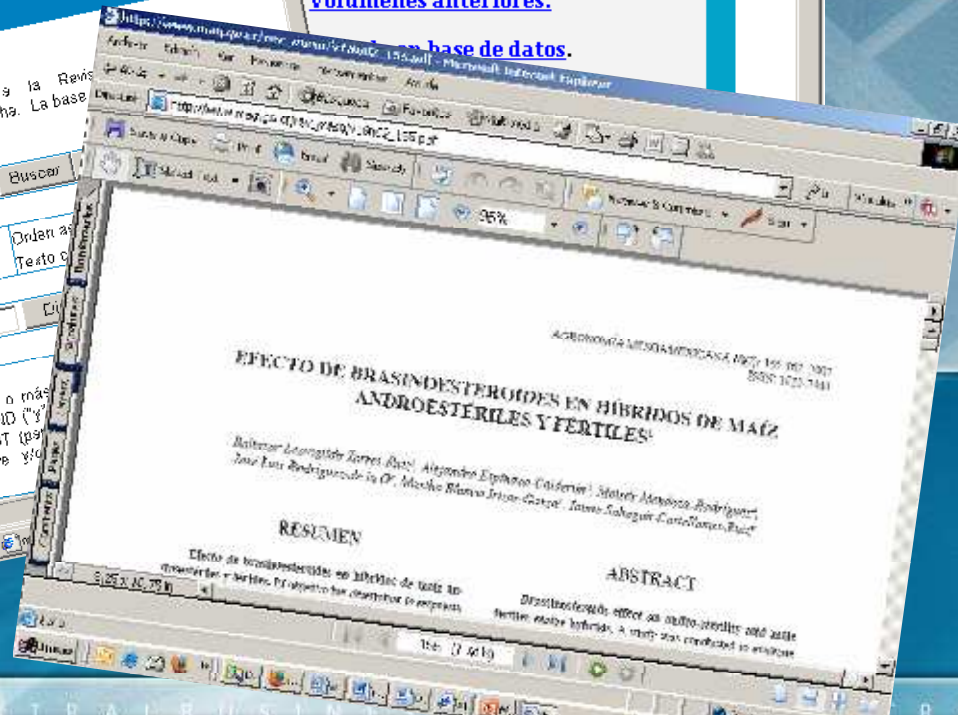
Volúmenes anteriores.

base de datos.

la Revis
ha. La base

Buscar

Orden a
Texto c

o más
D ("y"
T (pa
e y/o

http://www.mag.go.cr/rev_meso/v18n02_155.pdf - Microsoft Internet Explorer

Archivo Edición Ver Favoritos Herramientas Ayuda

Atrás Búsqueda Favoritos

Dirección http://www.mag.go.cr/rev_meso/v18n02_155.pdf

Save a Copy Print Email Search

Select Text 95%

Bookmarks Signatures Layers Pages Comments

Review & Comment Sign

Vínculos

AGRONOMÍA MESOAMERICANA 18(2): 155-162. 2007
ISSN: 1021-7444

EFECTO DE BRASINOESTEROIDES EN HÍBRIDOS DE MAÍZ ANDROESTÉRILES Y FÉRTILES¹

Baltazar Leopoldo Torres-Ruiz¹, Alejandro Espinosa-Calderón², Moisés Mendoza-Rodríguez³, José Luis Rodríguez-de la O⁴, Martha Blanca Irizar-Garza², Jaime Sahagún-Castellanos-Ruiz⁵

RESUMEN

Efecto de brasinoesteroides en híbridos de maíz androestériles y fértiles. El objetivo fue determinar la respuesta

ABSTRACT

Brassinosteroids effect on male-sterility and male fertile maize hybrids. A study was conducted to evaluate

8,26 x 10,79 in

1 de 8

Listo

Inicio